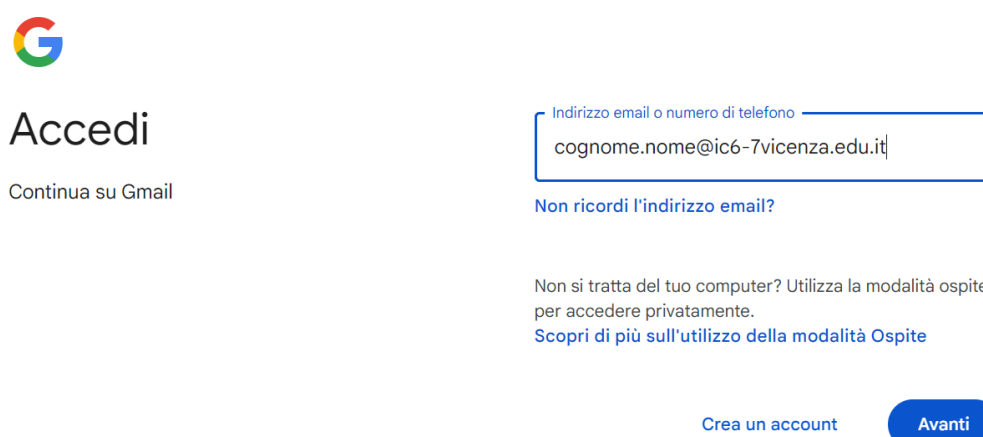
Accedi

Continua su Gmail

Indirizzo email o numero di telefono

cognome.nome@ic6-7vicenza.edu.it

Non ricordi l'indirizzo email?

Non si tratta del tuo computer? Utilizza la modalità ospite per accedere privatamente.

Scopri di più sull'utilizzo della modalità Ospite

Crea un account

Avanti